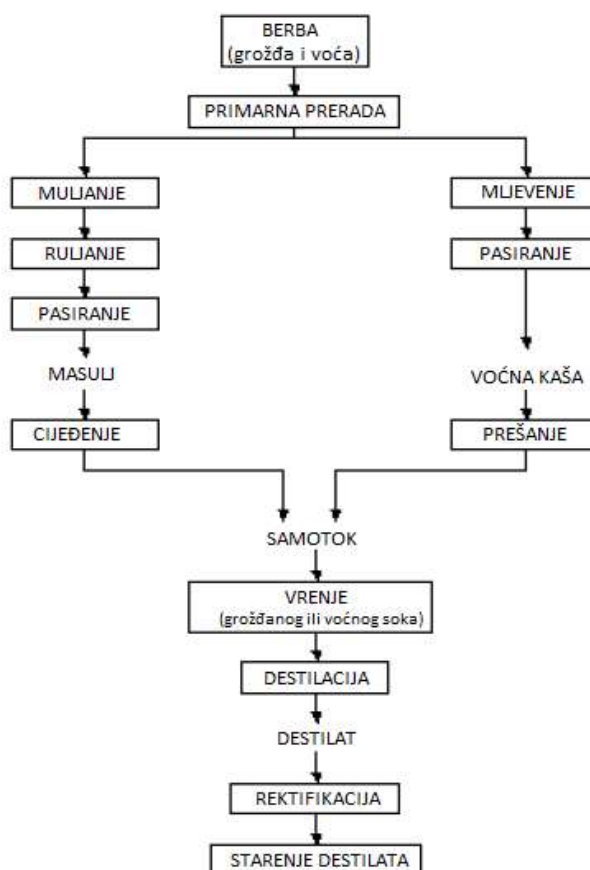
BERBA
(grožđa i voća)

PRIMARNA PRERADA

MULJANJE

RULJANJE

PASIRANJE

MASULJ

CIJEĐENJE

MLJEVENJE

PASIRANJE

VOĆNA KAŠA

PREŠANJE

SAMOTOK

VRENJE
(grožđanog ili voćnog soka)

DESTILACIJA

DESTILAT

REKTIFIKACIJA

STARENJE DESTILATA